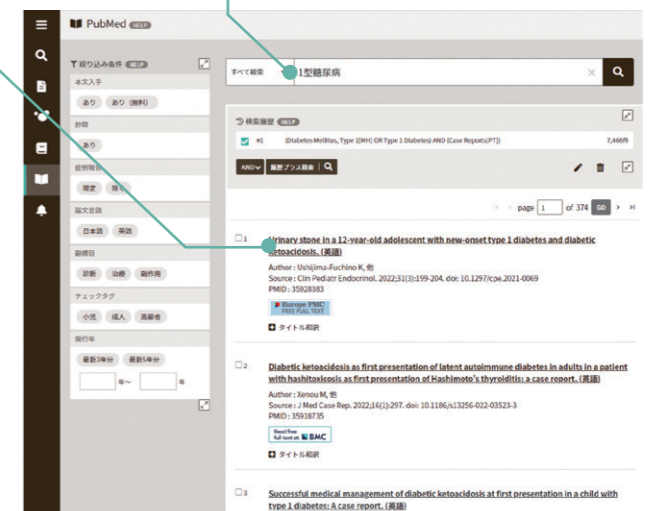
PubMed HELP

絞り込み条件 HELP

本文入手

あり　あり（無料）

診断

あり

症例報告

限定　除く

論文言語

日本語　英語

副標目

診断　治療　副作用

チェックタグ

小児　成人　高齢者

発行年

最新3年分　最新5年分

年～　年

すべて検索　1型糖尿病

検索履歴 HELP

#1　(Diabetes Mellitus, Type 1[MH] OR Type 1 Diabetes) AND (Case Reports[PT])　7,460件

AND　履歴プラス検索

page 1 of 374 GO

1 Urinary stone in a 12-year-old adolescent with new-onset type 1 diabetes and diabetic ketoacidosis. (英語)
Author : Ushijima-Fuchino K, 他
Source : Clin Pediatr Endocrinol. 2022;31(3):199-204. doi: 10.1297/cpe.2021-0069
PMID : 35928383
Europe PMC FREE FULL TEXT
タイトル和訳

2 Diabetic ketoacidosis as first presentation of latent autoimmune diabetes in adults in a patient with hashitoxicosis as first presentation of Hashimoto's thyroiditis: a case report. (英語)
Author : Xenou M, 他
Source : J Med Case Rep. 2022;16(1):297. doi: 10.1186/s13256-022-03523-3
PMID : 35918735
Read free full text at BMC
タイトル和訳

3 Successful medical management of diabetic ketoacidosis at first presentation in a child with type 1 diabetes: A case report. (英語)